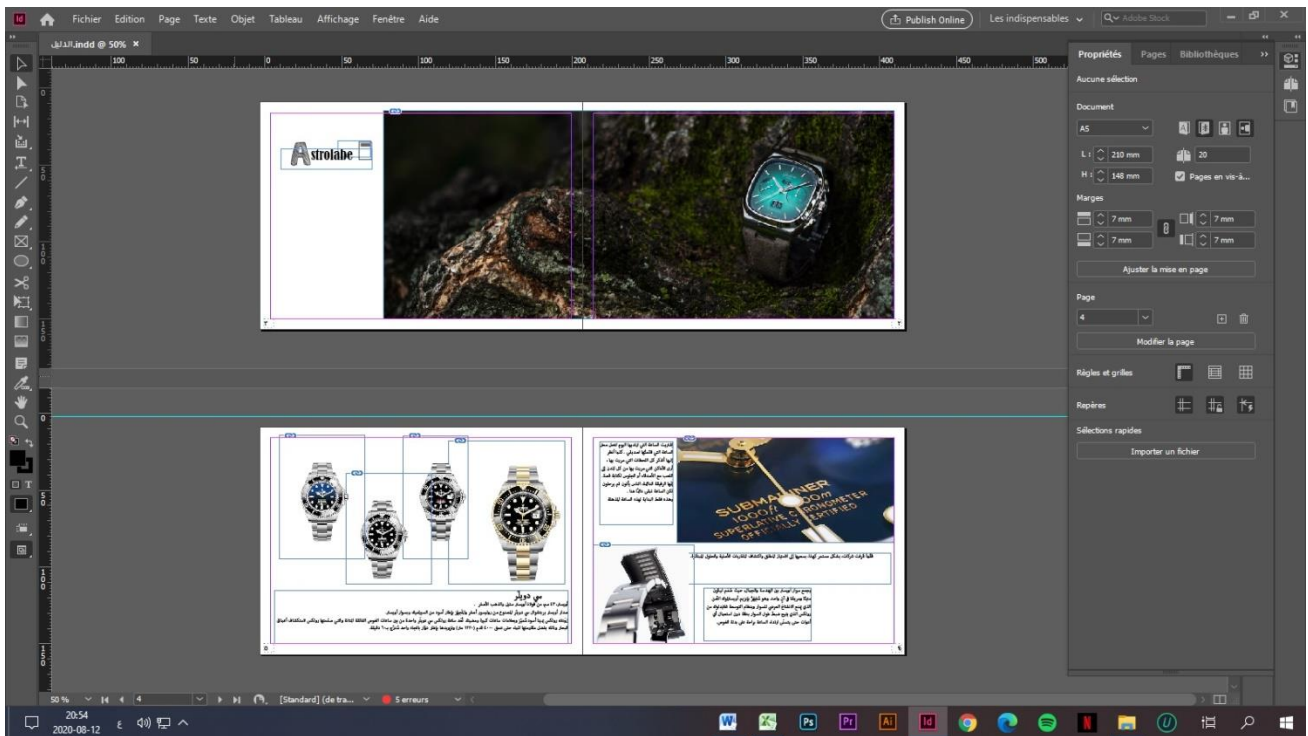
Id Fichier Edition Page Texte Objet Tableau Affichage Fenêtre Aide

Publish Online Les indispensables Adobe Stock

الدليل.indd @ 50% ×

100 50 0 50 100 150 200 250 300 350 400 450 500

Astrolabe

SUBMARINER
1000ft = 300m
SUPERLATIVE CHRONOMETER
OFFICIALLY CERTIFIED

سي دويلر

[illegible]

Propriétés Pages Bibliothèques

Aucune sélection

Document

A5

L : 210 mm
H : 148 mm
20
Pages en vis-à...

Marges

7 mm 7 mm
7 mm 7 mm

Ajuster la mise en page

Page

4

Modifier la page

Règles et grilles

Repères

Sélections rapides

Importer un fichier

50 % 4 [Standard] (de tra... 5 erreurs

20:54
2020-08-12